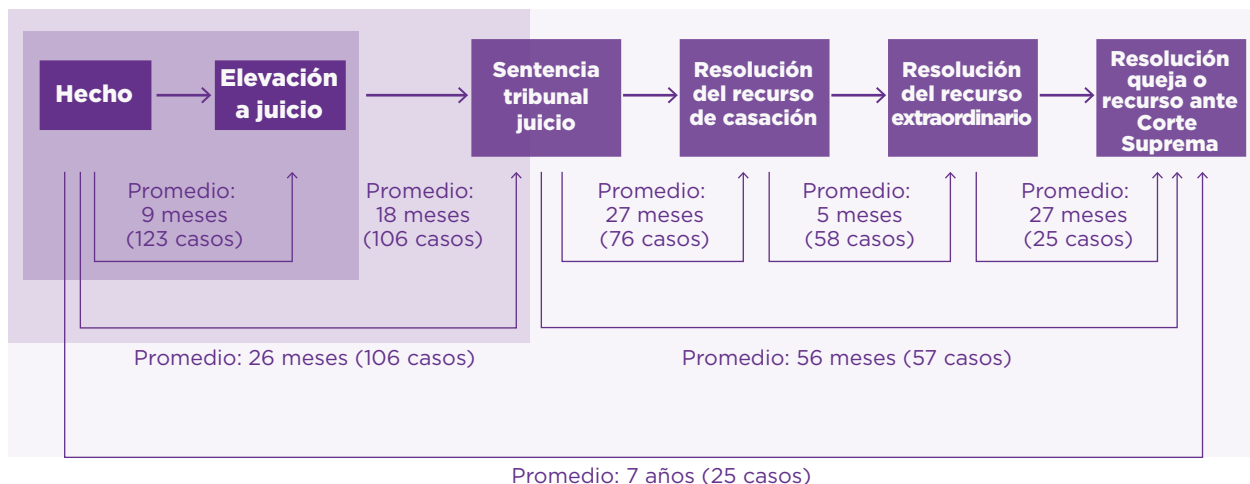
Hecho

Elevación a juicio

Sentencia tribunal juicio

Resolución del recurso de casación

Resolución del recurso extraordinario

Resolución queja o recurso ante Corte Suprema

Promedio: 9 meses (123 casos)

Promedio: 18 meses (106 casos)

Promedio: 27 meses (76 casos)

Promedio: 5 meses (58 casos)

Promedio: 27 meses (25 casos)

Promedio: 26 meses (106 casos)

Promedio: 56 meses (57 casos)

Promedio: 7 años (25 casos)